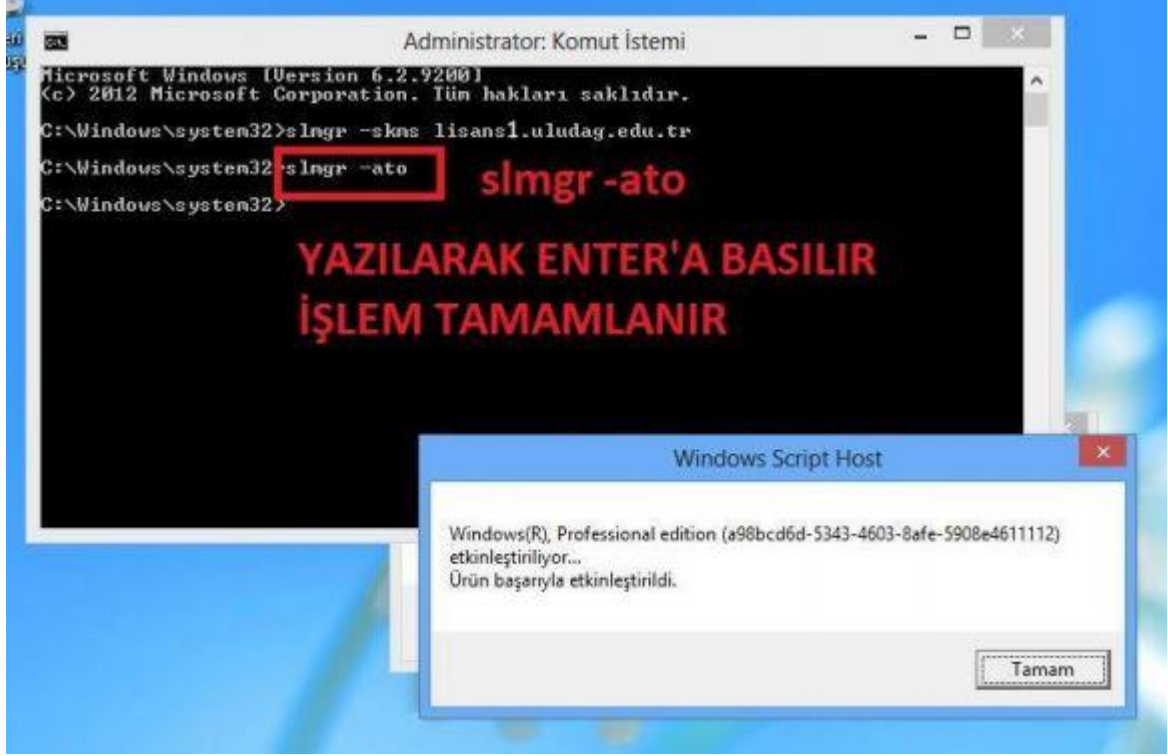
Administrator: Komut İstemi

Microsoft Windows [Version 6.2.9200]
(c) 2012 Microsoft Corporation. Tüm hakları saklıdır.

C:\Windows\system32>slmgr -skms lisans1.uludag.edu.tr

C:\Windows\system32>slmgr -ato

C:\Windows\system32>

slmgr -ato

YAZILARAK ENTER'A BASILIR
İŞLEM TAMAMLANIR

Windows Script Host

Windows(R), Professional edition (a98bcd6d-5343-4603-8afe-5908e4611112) etkinleştiriliyor...
Ürün başarıyla etkinleştirildi.

Tamam